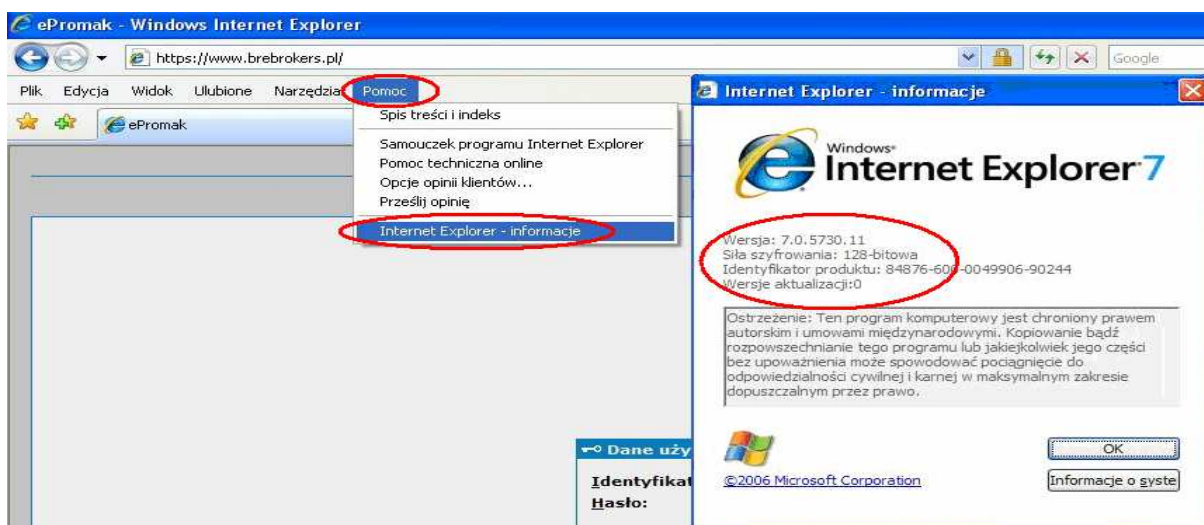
ePromak - Windows Internet Explorer

https://www.brebrokers.pl/

Google

Plik Edycja Widok Ulubione Narzędzia Pomoc

ePromak

Spis treści i indeks

Samouczek programu Internet Explorer

Pomoc techniczna online

Opcje opinii klientów...

Prześlij opinię

Internet Explorer - informacje

Dane uży

Identyfikat

Hasło:

Internet Explorer - informacje

Windows Internet Explorer 7

Wersja: 7.0.5730.11
Siła szyfrowania: 128-bitowa
Identyfikator produktu: 84876-60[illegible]-0049906-90244
Wersje aktualizacji:0

Ostrzeżenie: Ten program komputerowy jest chroniony prawem autorskim i umowami międzynarodowymi. Kopiowanie bądź rozpowszechnianie tego programu lub jakiejkolwiek jego części bez upoważnienia może spowodować pociągnięcie do odpowiedzialności cywilnej i karnej w maksymalnym zakresie dopuszczalnym przez prawo.

OK

©2006 Microsoft Corporation

Informacje o syste